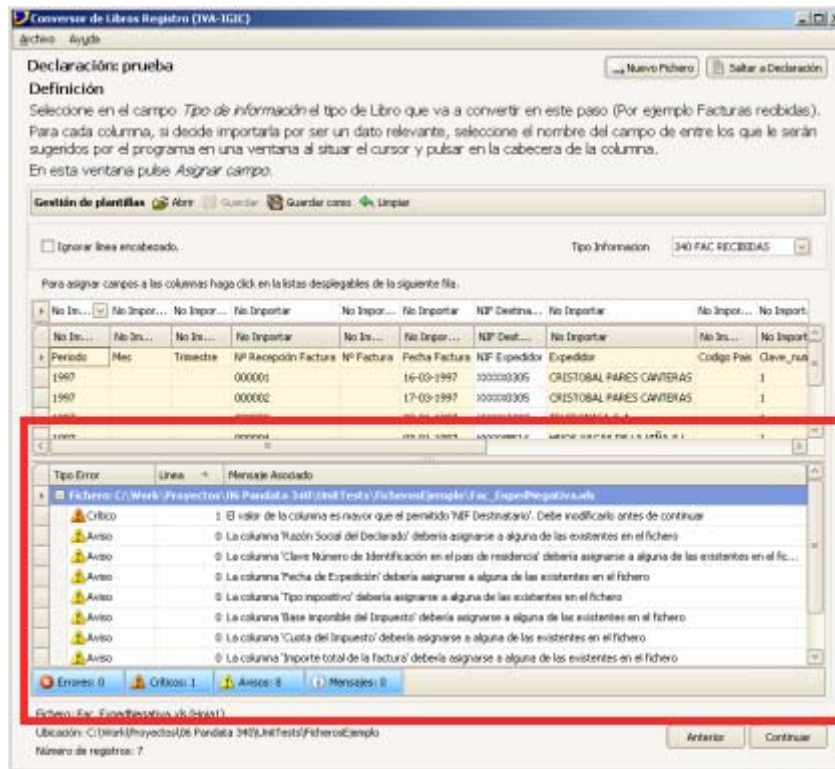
Conversor de Libros Registro (IVA-IGIC)

Archivo Ayuda

Declaración: prueba

Nuevo Fichero | Saltar a Declaración

Definición

Seleccione en el campo *Tipo de información* el tipo de Libro que va a convertir en este paso (Por ejemplo Facturas recibidas). Para cada columna, si decide importarla por ser un dato relevante, seleccione el nombre del campo de entre los que le serán sugeridos por el programa en una ventana al situar el cursor y pulsar en la cabecera de la columna.

En esta ventana pulse *Asignar campo*.

Gestión de plantillas Abrir Guardar Guardar como Limpiar

Ignorar línea encabezado.

Tipo Información 340 FAC RECIBIDAS

Para asignar campos a las columnas haga click en la listas desplegables de la siguiente fila.

| No Im... | No Impor... | No Impor... | No Importar | No Impor... | No Importar | NIF Destina... | No Importar | No Impor... | No Import. |
|---|---|---|---|---|---|---|---|---|---|
| No Im... | No Im... | No Im... | No Importar | No Im... | No Impor... | NIF Dest... | No Importar | No Im... | No Import |
| Periodo | Mes | Trimestre | Nº Recepción Factura | Nº Factura | Fecha Factura | NIF Expedidor | Expedidor | Codigo Pais | Clave_num |
| 1997 | | | 000001 | | 16-03-1997 | xxxxxx0305 | CRISTOBAL PARES CANTERAS | | 1 |
| 1997 | | | 000002 | | 17-03-1997 | xxxxxx0305 | CRISTOBAL PARES CANTERAS | | 1 |

| Tipo Error | Línea | Mensaje Asociado |
|---|---|---|
| Fichero: C:\Work\Proyectos\06 Pandata 340\UnitTests\FicherosEjemplo\Fac_ExpedNegativa.xls | | |
| Crítico | 1 | El valor de la columna es mayor que el permitido 'NIF Destinatario'. Debe modificarlo antes de continuar |
| Aviso | 0 | La columna 'Razón Social del Declarado' debería asignarse a alguna de las existentes en el fichero |
| Aviso | 0 | La columna 'Clave Número de Identificación en el pais de residencia' debería asignarse a alguna de las existentes en el fic... |
| Aviso | 0 | La columna 'Fecha de Expedición' debería asignarse a alguna de las existentes en el fichero |
| Aviso | 0 | La columna 'Tipo impositivo' debería asignarse a alguna de las existentes en el fichero |
| Aviso | 0 | La columna 'Base imponible del Impuesto' debería asignarse a alguna de las existentes en el fichero |
| Aviso | 0 | La columna 'Cuota del Impuesto' debería asignarse a alguna de las existentes en el fichero |
| Aviso | 0 | La columna 'Importe total de la factura' debería asignarse a alguna de las existentes en el fichero |

Errores: 0 | Críticos: 1 | Avisos: 8 | Mensajes: 0

Fichero: Fac_ExpedNegativa.xls [Hoja1]

Ubicación: C:\Work\Proyectos\06 Pandata 340\UnitTests\FicherosEjemplo

Número de registros: 7

Anterior | Continuar